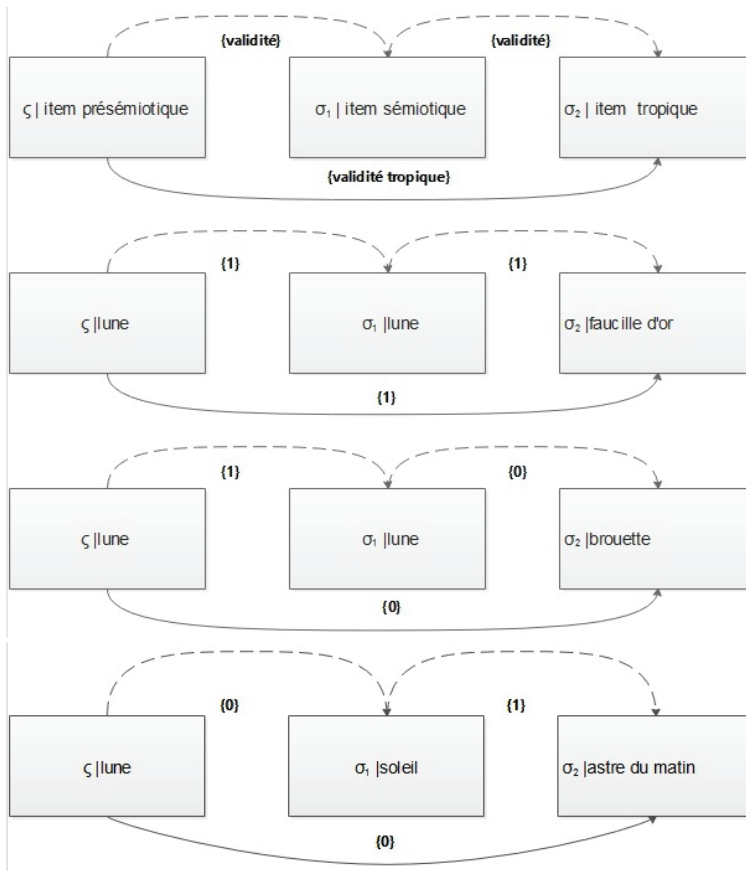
{validité}

{validité}

ς | item présémiotique

$\sigma_1$ | item sémiotique

$\sigma_2$ | item tropique

{validité tropique}

{1}

{1}

ς |lune

$\sigma_1$ |lune

$\sigma_2$ |faucille d'or

{1}

{1}

{0}

ς |lune

$\sigma_1$ |lune

$\sigma_2$ |brouette

{0}

{0}

{1}

ς |lune

$\sigma_1$ |soleil

$\sigma_2$ |astre du matin

{0}